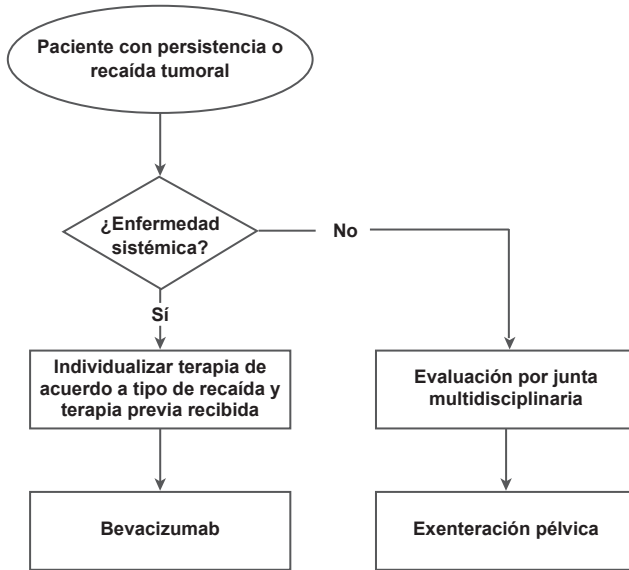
Paciente con persistencia o recaída tumoral

¿Enfermedad sistémica?

No

Sí

Individualizar terapia de acuerdo a tipo de recaída y terapia previa recibida

Evaluación por junta multidisciplinaria

Bevacizumab

Exenteración pélvica